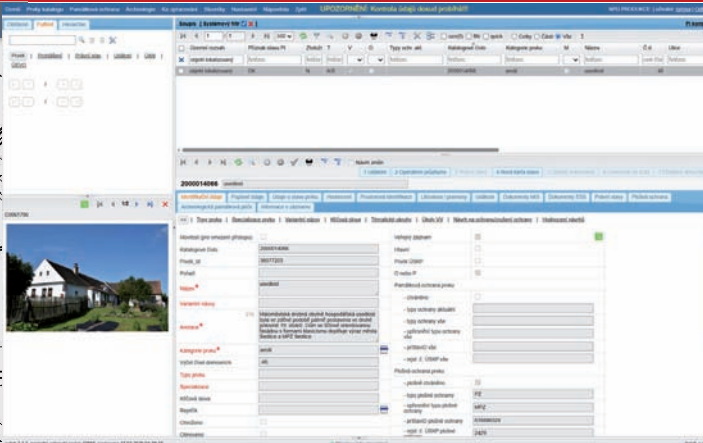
UPOZORNĚNÍ: Kontrola údajů dosud neproběhla!!!

Oblíbené | Fulltext | Hierarchie

Prvek | Protokol | Prvky | Uživatel | Úkol | Obec

Seznam [ Systémový filtr ]

Územní rozsah | Příznak stavu PI | Změna | T | V | G | Typy schv. akt. | Katalogové číslo | Kategorie prvku | M | Název | Č.d. | Ulice

zápis/ cizí/ | Fé | | | | 2000014086 | areál | | usedlost

Nový záznam

2000014086 usedlost

Identifikační údaje | Popisné údaje | Údaje o stavu prvku | Hodnocení | Prostorová identifikace | Literatura / prameny | Události | Dokumenty MS | Dokumenty ESS | Právní stavy | Předmět ochrany | Archeologické památkové pole | Informace o záznamu

Typ prvku | Specializace | Variantní názvy | Klíčová slova | Tématické okruhy | Úkol VV | Návrh na prohlášení / zrušení ochrany | Vlastnictví záznamu

Identifikátor prvku | | Veřejný záznam
Katalogové číslo | 2000014086 | Hlavní
Prvek_Id | | Prvek ÚSKP
Pořadí | | O nebo P
Název | usedlost | Památková ochrana prvku
Variantní názvy | | - chráněno
Anotace | | - typ ochrany aktuální
 | | - typy ochrany vše
 | | - upřesnění typu ochrany vše
 | | - právní stav
 | | - rejst. č. ÚSKP vše
Kategorie prvku | areál | Plošná ochrana prvku
Vyšší účel skupiny | | - plošně chráněno
Typ prvku | | - typ plošné ochrany | PZ
Specializace | | - upřesnění typu plošné ochrany | MPZ
Klíčová slova | | - právní stav plošné ochrany
Bezpečnostní | | - rejst. č. ÚSKP plošné | 2429
Ohroženo
Ohrožení